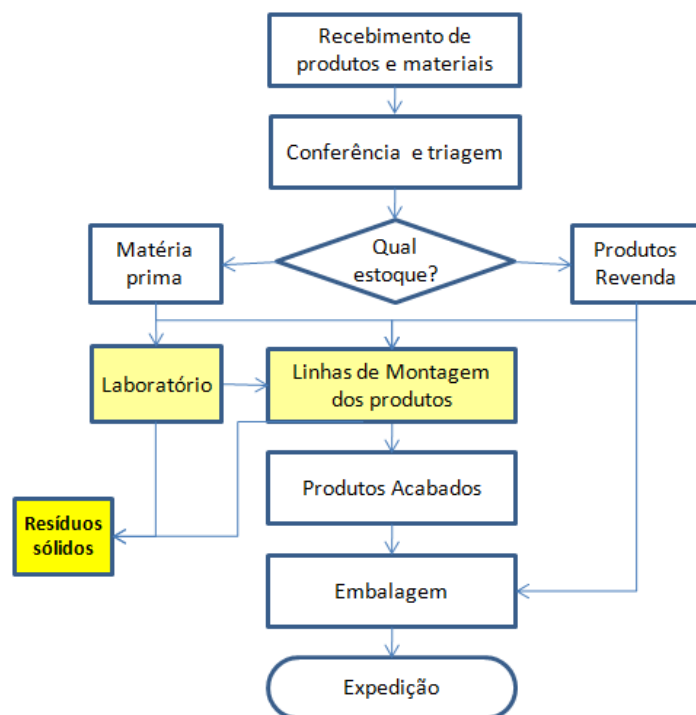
Recebimento de produtos e materiais

Conferência e triagem

Matéria prima

Qual estoque?

Produtos Revenda

Laboratório

Linhas de Montagem dos produtos

Produtos Acabados

Resíduos sólidos

Embalagem

Expedição